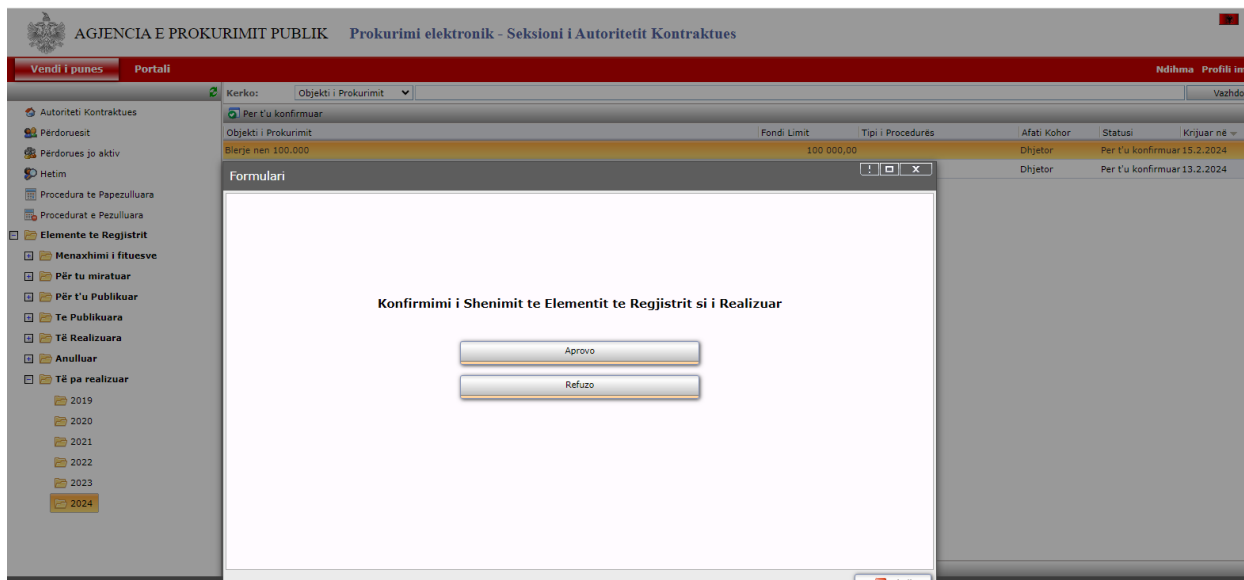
AGJENCIA E PROKURIMIT PUBLIK Prokurimi elektronik - Seksioni i Autoritetit Kontraktues

Vendi i punes Portali

Ndihma Profili im

Kerko: Objekti i Prokurimit

Vazhdo

Autoriteti Kontraktues
Përdoruesit
Përdorues jo aktiv
Hetim
Procedura te Papezulluara
Procedurat e Pezulluara
Elemente te Regjistrit
Menaxhimi i fituesve
Për tu miratuar
Për t'u Publikuar
Te Publikuara
Të Realizuara
Anulluar
Të pa realizuar
2019
2020
2021
2022
2023
2024

Per t'u konfirmuar

| Objekti i Prokurimit | Fondi Limit | Tipi i Procedurës | Afati Kohor | Statusi | Krijuar në |
|---|---|---|---|---|---|
| Blerje nen 100.000 | 100 000,00 | | Dhjetor | Per t'u konfirmuar | 15.2.2024 |
| | | | Dhjetor | Per t'u konfirmuar | 13.2.2024 |

Formulari

Konfirmimi i Shenimit te Elementit te Regjistrit si i Realizuar

Aprovo

Refuzo